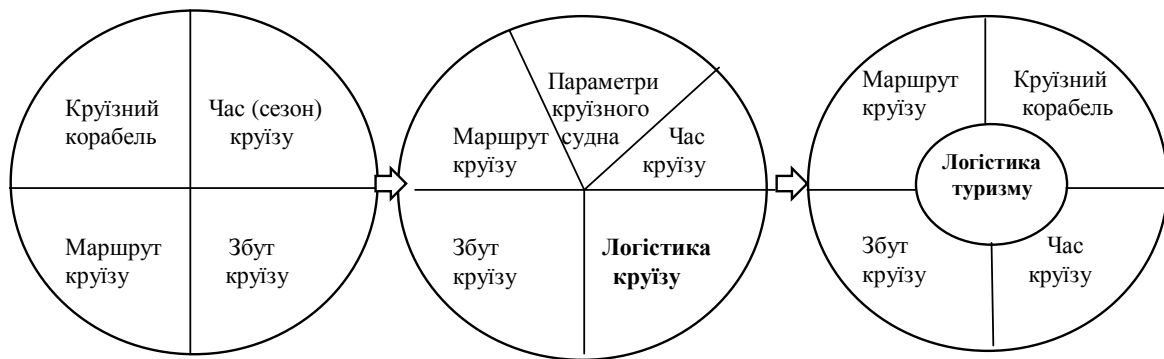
Круїзний корабель

Час (сезон) круїзу

Маршрут круїзу

Збут круїзу

Параметри круїзного судна

Маршрут круїзу

Час круїзу

Збут круїзу

**Логістика круїзу**

Маршрут круїзу

Круїзний корабель

**Логістика туризму**

Збут круїзу

Час круїзу